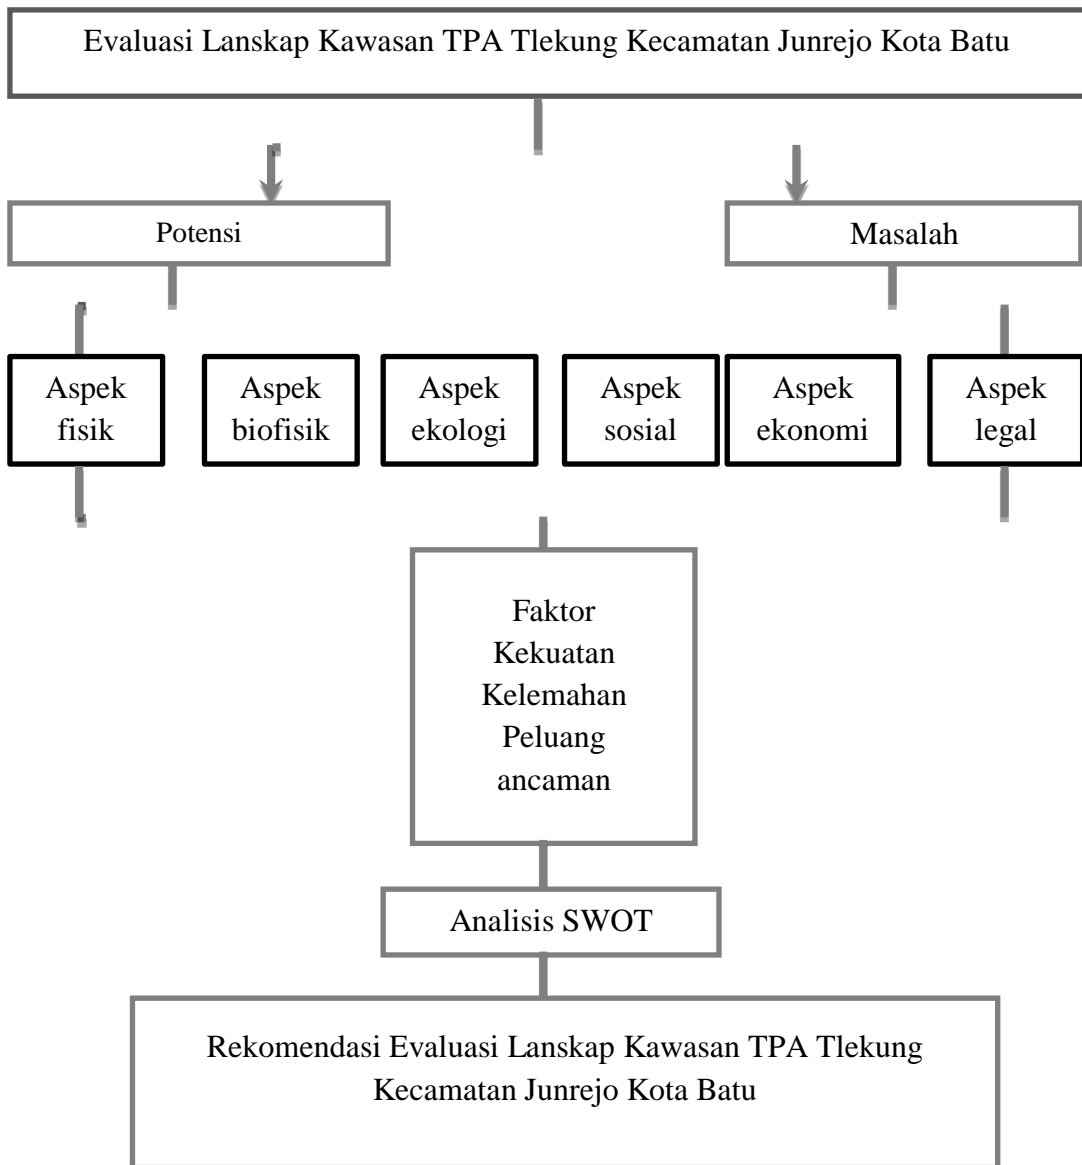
Evaluasi Lanskap Kawasan TPA Tlekung Kecamatan Junrejo Kota Batu

Potensi

Masalah

Aspek fisik

Aspek biofisik

Aspek ekologi

Aspek sosial

Aspek ekonomi

Aspek legal

Faktor
Kekuatan
Kelemahan
Peluang
ancaman

Analisis SWOT

Rekomendasi Evaluasi Lanskap Kawasan TPA Tlekung Kecamatan Junrejo Kota Batu